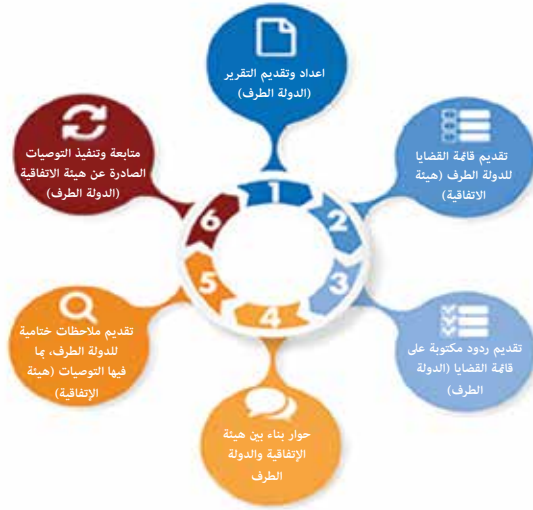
1
اعداد وتقديم التقرير (الدولة الطرف)

2
تقديم قائمة القضايا للدولة الطرف (هيئة الاتفاقية)

3
تقديم ردود مكتوبة على قائمة القضايا (الدولة الطرف)

4
حوار بناء بين هيئة الإتفاقية والدولة الطرف

5
تقديم ملاحظات ختامية للدولة الطرف، بما فيها التوصيات (هيئة الإتفاقية)

6
متابعة وتنفيذ التوصيات الصادرة عن هيئة الاتفاقية (الدولة الطرف)